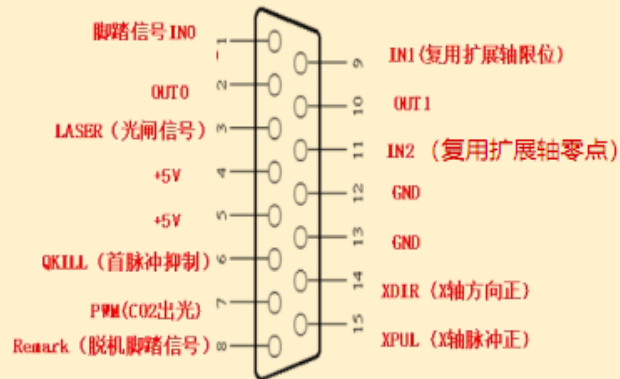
脚踏信号IN0
1
OUT0
2
LASER（光闸信号）
3
+5V
4
+5V
5
QKILL（首脉冲抑制）
6
PWM(CO2出光)
7
Remark（脱机脚踏信号）
8

9
IN1(复用扩展轴限位)
10
OUT1
11
IN2 （复用扩展轴零点）
12
GND
13
GND
14
XDIR（X轴方向正）
15
XPUL（X轴脉冲正）